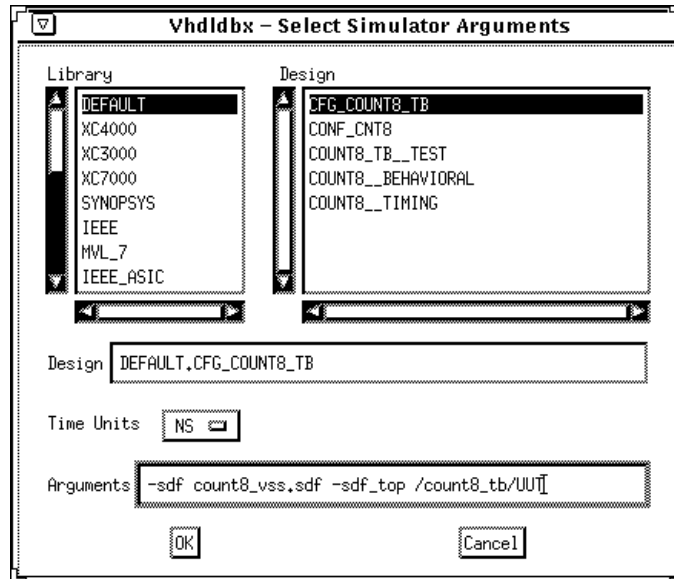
Vhdldbx – Select Simulator Arguments

Library

DEFAULT
XC4000
XC3000
XC7000
SYNOPSYS
IEEE
MVL_7
IEEE_ASIC

Design

CFG_COUNT8_TB
CONF_CNT8
COUNT8_TB__TEST
COUNT8__BEHAVIORAL
COUNT8__TIMING

Design DEFAULT.CFG_COUNT8_TB

Time Units NS

Arguments -sdf count8_vss.sdf -sdf_top /count8_tb/UUT

OK

Cancel